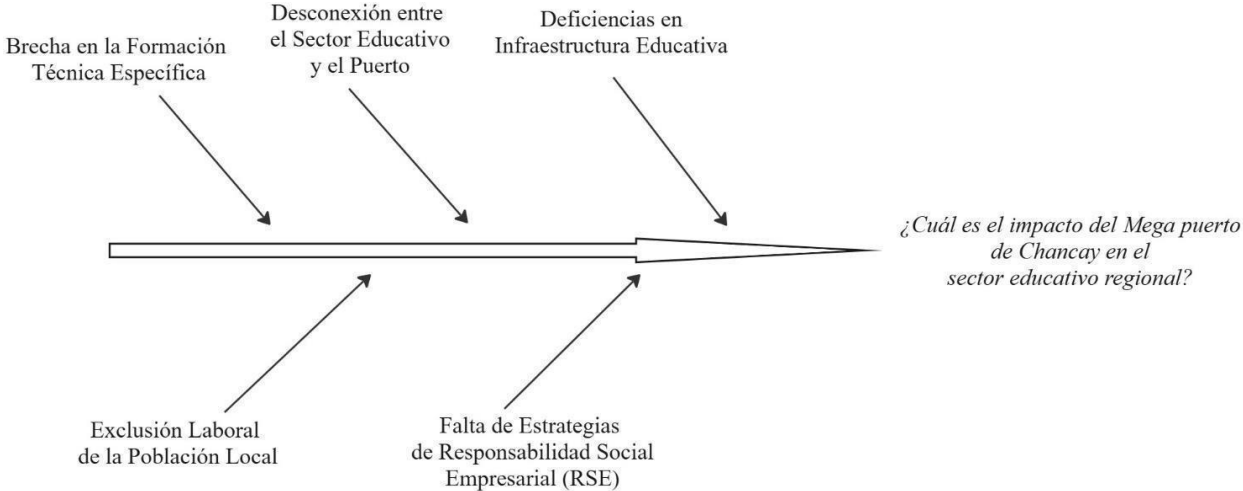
Brecha en la Formación Técnica Específica

Desconexión entre el Sector Educativo y el Puerto

Deficiencias en Infraestructura Educativa

¿Cuál es el impacto del Mega puerto de Chancay en el sector educativo regional?

Exclusión Laboral de la Población Local

Falta de Estrategias de Responsabilidad Social Empresarial (RSE)